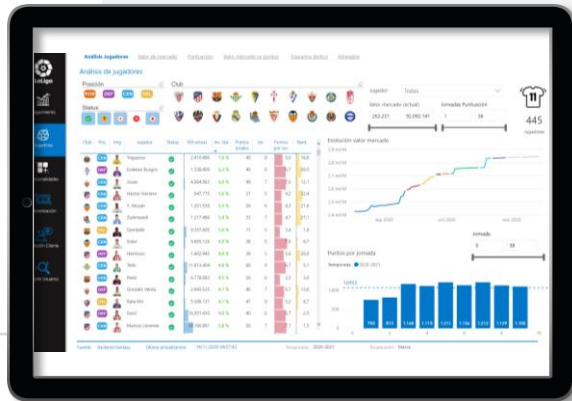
LaLiga

Análisis Jugadores Valor de mercado Puntuación Valor mercado vs puntos Esquema táctico Alineados

Análisis de jugadores

Posición

Club

Status

Jugador Todas

Valor mercado (actual) Jornadas Puntuación

445 Jugadores

Club Pos. Img. Jugador Status Vlr actual Inc. Vlr Puntos totales

Piqueres
Esteban Burgos
Juanir
Nacho Vaneres
Y. Nouah
Zubimendi
Gorriaide
Sobir
Herrisson
Tola
Tenc
Gonzalo Melia
Kyle Wo
Rick
Marcos Llorente

Evolución valor mercado

Puntos por jornada

Temporada ● 2020-2021

Jornada

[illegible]